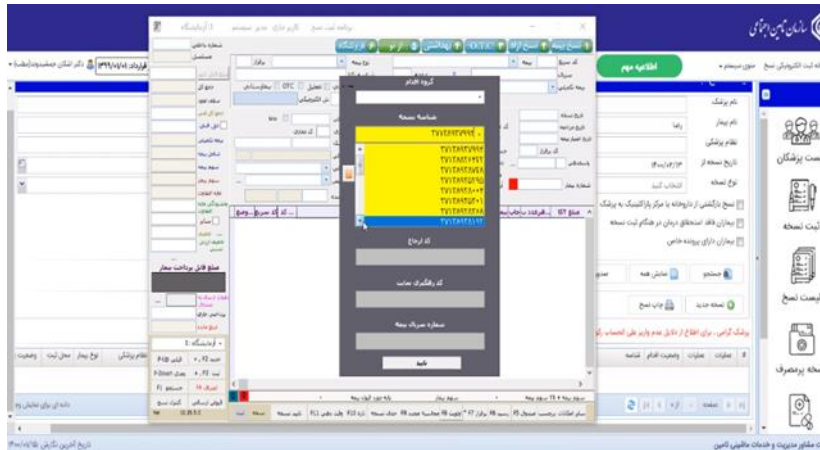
سازمان تأمین اجتماعی

برنامه ثبت نسخ - کاربر جاری : مدیر سیستم - ۱ : آزمایشگاه

نسخ بیمه | نسخ آزاد | OTC | بهداشتی | از نو | فرم ساز

اطلاعیه مهم

نام پزشک
نام بیمار
نظام پزشکی
تاریخ نسخه از
نوع نسخه

لیست پزشکان
ثبت نسخه
لیست نسخ
نسخه پرمصرف

گروه اقدام

شناسه نسخه

۷۷۱۳۸۹۳۷۹۹۹۲
۷۷۱۳۸۹۳۷۹۹۹۲
۷۷۱۳۸۹۳۷۹۹۹۲
۷۷۱۳۸۹۳۷۹۹۹۲
۷۷۱۳۸۹۳۷۹۹۹۲
۷۷۱۳۸۹۳۷۹۹۹۲
۷۷۱۳۸۹۳۷۹۹۹۲
۷۷۱۳۸۹۳۷۹۹۹۲

کد ارجاع

کد رهگیری سامانه

شماره سریال بیمه

تایید

مبلغ قابل پرداخت بیمار

جستجو
نمایش همه
نسخه جدید
چاپ نسخ

بیماران فاقد استحقاق درمان در هنگام ثبت نسخه
بیماران دارای پرونده خاص

پزشک گرامی ، برای اطلاع از دلایل عدم واریز علی الحساب ...

عملیات | عملیات | وضعیت اقدام | شناسه

نظام پزشکی | نوع بیمار | محل ثبت | وضعیت

تاریخ آخرین نگارش

داده ای برای نمایش نیست

شرکت مشاور مدیریت و خدمات ماشینی تامین